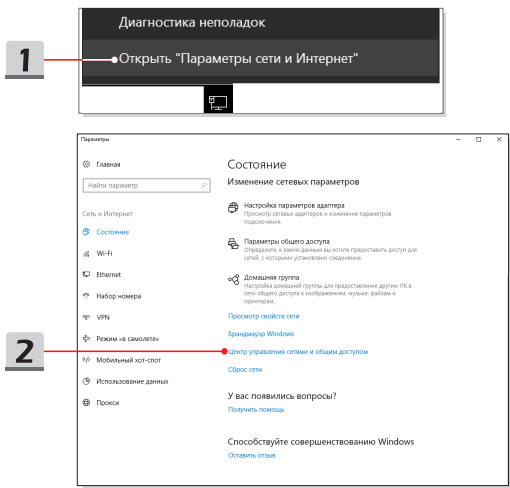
1

Диагностика неполадок

Открыть "Параметры сети и Интернет"

2

Параметры

Главная

Найти параметр

Сеть и Интернет

Состояние

Wi-Fi

Ethernet

Набор номера

VPN

Режим «в самолете»

Мобильный хот-спот

Использование данных

Прокси

Состояние

Изменение сетевых параметров

Настройка параметров адаптера
Просмотр сетевых адаптеров и изменение параметров подключения.

Параметры общего доступа
Определите, к чему вы хотите предоставить доступ для сетей, с которыми установлено соединение.

Домашняя группа
Настройка домашней группы для предоставления другим ПК в сети доступа к изображениям, музыке, файлам и принтерам.

Просмотр свойств сети

Брандмауэр Windows

Центр управления сетями и общим доступом

Сброс сети

У вас появились вопросы?

Получить помощь

Способствуйте совершенствованию Windows

Оставить отзыв